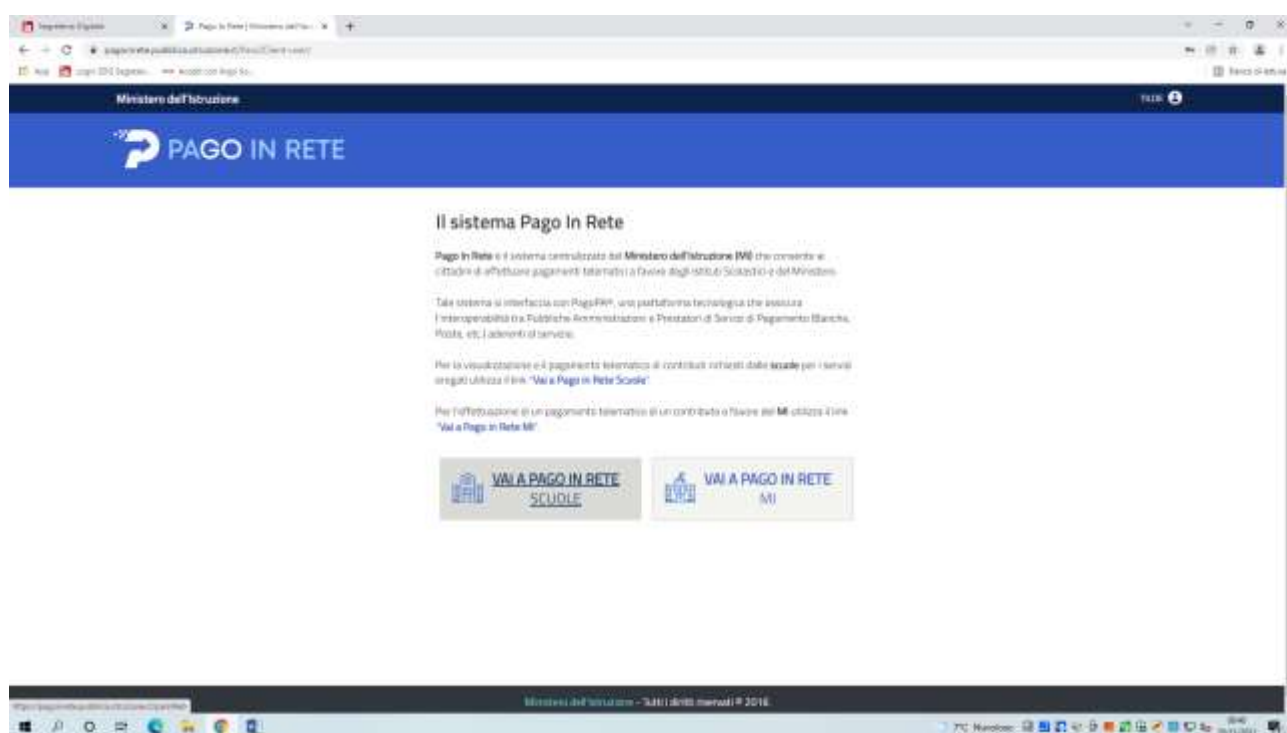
Segreteria Digitale
Pago In Rete | Ministero dell'Istruzione
pagoinrete.pubblica.istruzione.it/Pars2Client-user/

Ministero dell'Istruzione

PAGO IN RETE

Il sistema Pago In Rete

Pago In Rete è il sistema centralizzato del Ministero dell'Istruzione (MI) che consente ai cittadini di effettuare pagamenti telematici a favore degli Istituti Scolastici e del Ministero.

Tale sistema si interfaccia con PagoPA®, una piattaforma tecnologica che assicura l'interoperabilità tra Pubbliche Amministrazioni e Prestatori di Servizi di Pagamento (Banche, Poste, etc.) aderenti al servizio.

Per la visualizzazione e il pagamento telematico di contributi richiesti dalle scuole per i servizi erogati utilizza il link "Vai a Pago in Rete Scuole".

Per l'effettuazione di un pagamento telematico di un contributo a favore del MI utilizza il link "Vai a Pago in Rete MI".

VAI A PAGO IN RETE SCUOLE

VAI A PAGO IN RETE MI

Ministero dell'Istruzione - Tutti i diritti riservati © 2016